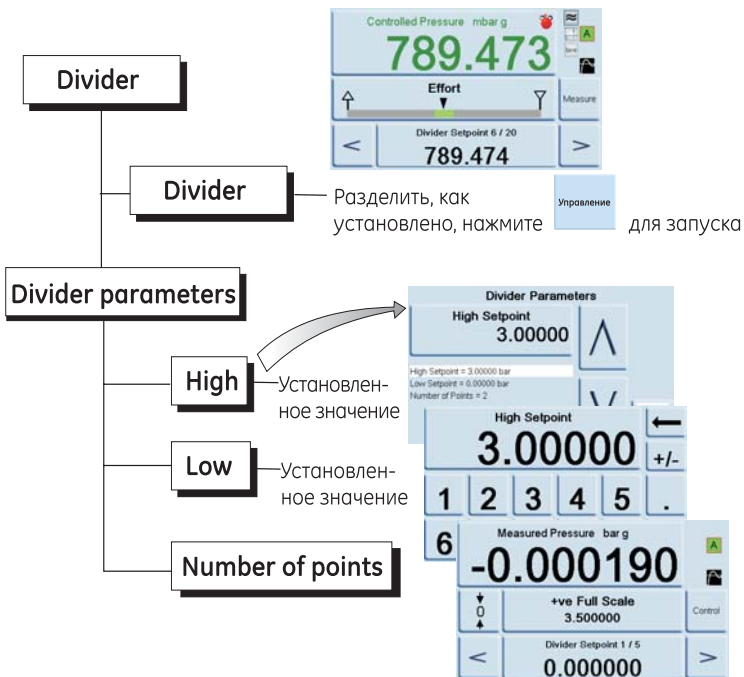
Controlled Pressure mbar g

789.473

A

Effort

Measure

Divider Setpoint 6 / 20

789.474

<

>

Divider

Divider

Разделить, как установлено, нажмите Управление для запуска

Divider parameters

Divider Parameters

High Setpoint

3.00000

High Setpoint = 3.00000 bar
Low Setpoint = 0.00000 bar
Number of Points = 2

High

Установленное значение

High Setpoint

3.00000

+/-

1 2 3 4 5 .

6

Low

Установленное значение

Measured Pressure bar g

-0.000190

A

0

+ve Full Scale

3.500000

Control

Number of points

Divider Setpoint 1 / 5

0.000000

<

>